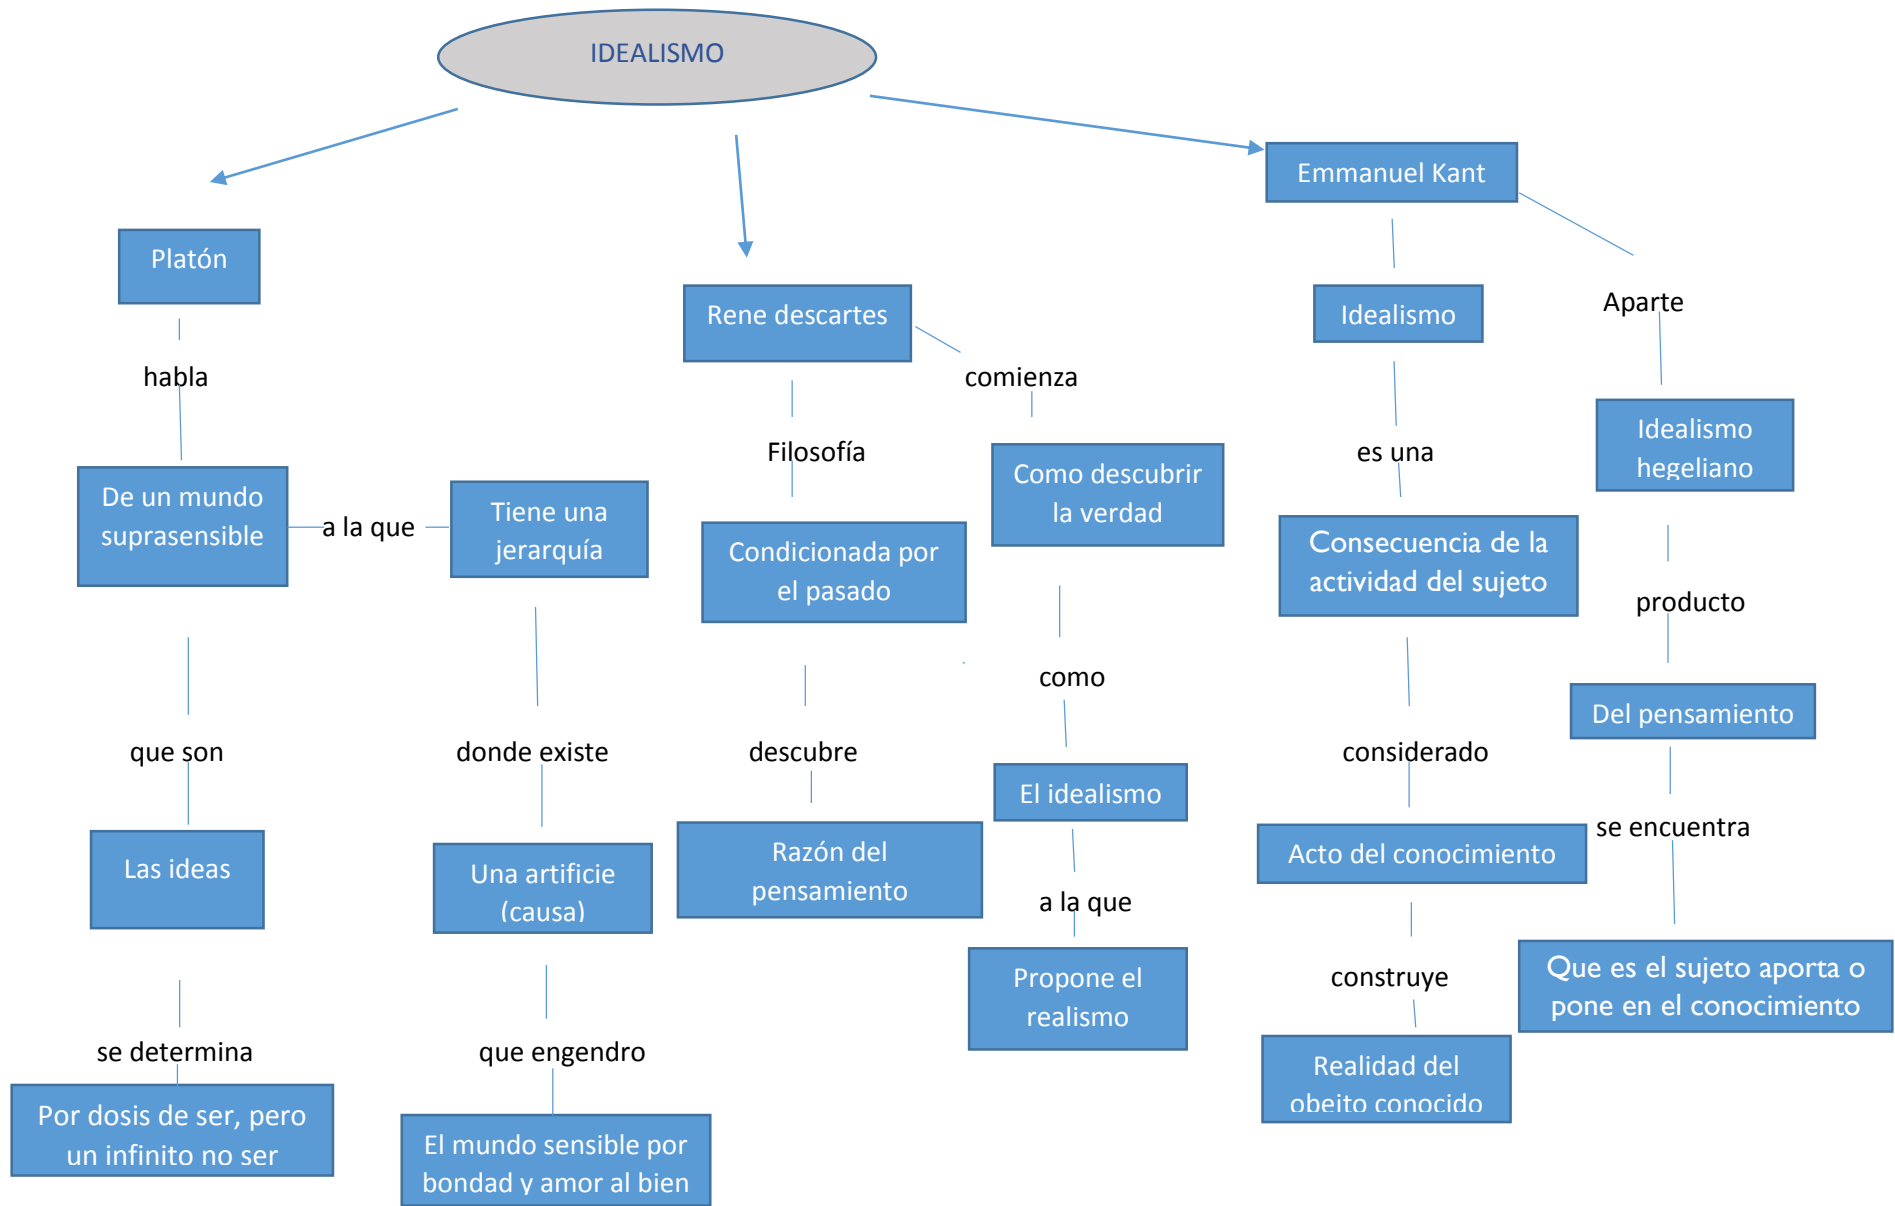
IDEALISMO

Platón

habla

De un mundo suprasensible

a la que

Tiene una jerarquía

que son

Las ideas

se determina

Por dosis de ser, pero un infinito no ser

donde existe

Una artificie (causa)

que engendro

El mundo sensible por bondad y amor al bien

Rene descartes

Filosofía

Condicionada por el pasado

descubre

Razón del pensamiento

comienza

Como descubrir la verdad

como

El idealismo

a la que

Propone el realismo

Emmanuel Kant

Idealismo

es una

Consecuencia de la actividad del sujeto

considerado

Acto del conocimiento

construye

Realidad del obeito conocido

Aparte

Idealismo hegeliano

producto

Del pensamiento

se encuentra

Que es el sujeto aporta o pone en el conocimiento